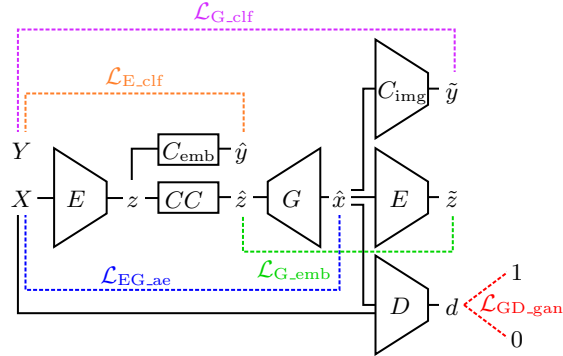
$\mathcal{L}_{\text{G\_clf}}$

$\mathcal{L}_{\text{E\_clf}}$

$C_{\text{img}}$ $\tilde{y}$

$Y$

$C_{\text{emb}}$ $\hat{y}$

$X$ $E$ $z$ $CC$ $\hat{z}$ $G$ $\hat{x}$ $E$ $\tilde{z}$

$\mathcal{L}_{\text{EG\_ae}}$

$\mathcal{L}_{\text{G\_emb}}$

1

$D$ $d$ $\mathcal{L}_{\text{GD\_gan}}$

0